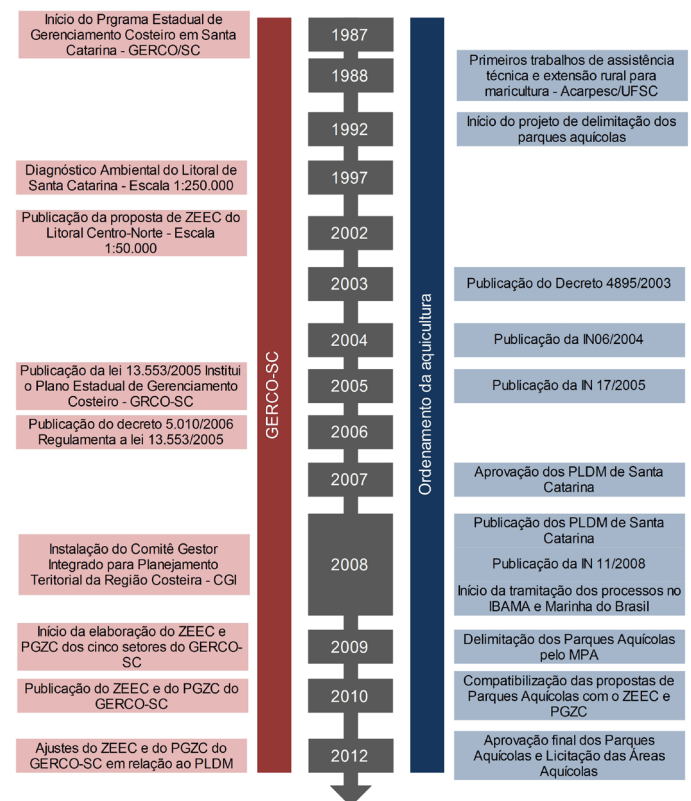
Início do Prgrama Estadual de Gerenciamento Costeiro em Santa Catarina - GERCO/SC

Diagnóstico Ambiental do Litoral de Santa Catarina - Escala 1:250.000

Publicação da proposta de ZEEC do Litoral Centro-Norte - Escala 1:50.000

Publicação da lei 13.553/2005 Institui o Plano Estadual de Gerenciamento Costeiro - GRCO-SC

Publicação do decreto 5.010/2006 Regulamenta a lei 13.553/2005

Instalação do Comitê Gestor Integrado para Planejamento Teritorial da Região Costeira - CGI

Início da elaboração do ZEEC e PGZC dos cinco setores do GERCO-SC

Publicação do ZEEC e do PGZC do GERCO-SC

Ajustes do ZEEC e do PGZC do GERCO-SC em relação ao PLDM

GERCO-SC

1987
1988
1992
1997
2002
2003
2004
2005
2006
2007
2008
2009
2010
2012

Ordenamento da aquicultura

Primeiros trabalhos de assistência técnica e extensão rural para maricultura - Acarpesc/UFSC

Início do projeto de delimitação dos parques aquícolas

Publicação do Decreto 4895/2003

Publicação da IN06/2004

Publicação da IN 17/2005

Aprovação dos PLDM de Santa Catarina

Publicação dos PLDM de Santa Catarina

Publicação da IN 11/2008

Início da tramitação dos processos no IBAMA e Marinha do Brasil

Delimitação dos Parques Aquícolas pelo MPA

Compatibilização das propostas de Parques Aquícolas com o ZEEC e PGZC

Aprovação final dos Parques Aquícolas e Licitação das Áreas Aquícolas